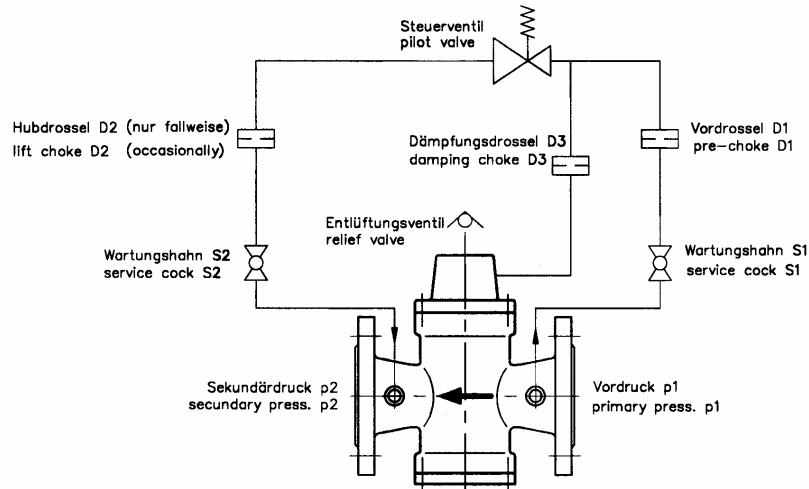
Steuerventil
pilot valve

Hubdrossel D2 (nur fallweise)
lift choke D2 (occasionally)

Dämpfungsdrossel D3
damping choke D3

Vordrossel D1
pre-choke D1

Entlüftungsventil
relief valve

Wartungshahn S2
service cock S2

Wartungshahn S1
service cock S1

Sekundärdruck p2
secundary press. p2

Vordruck p1
primary press. p1